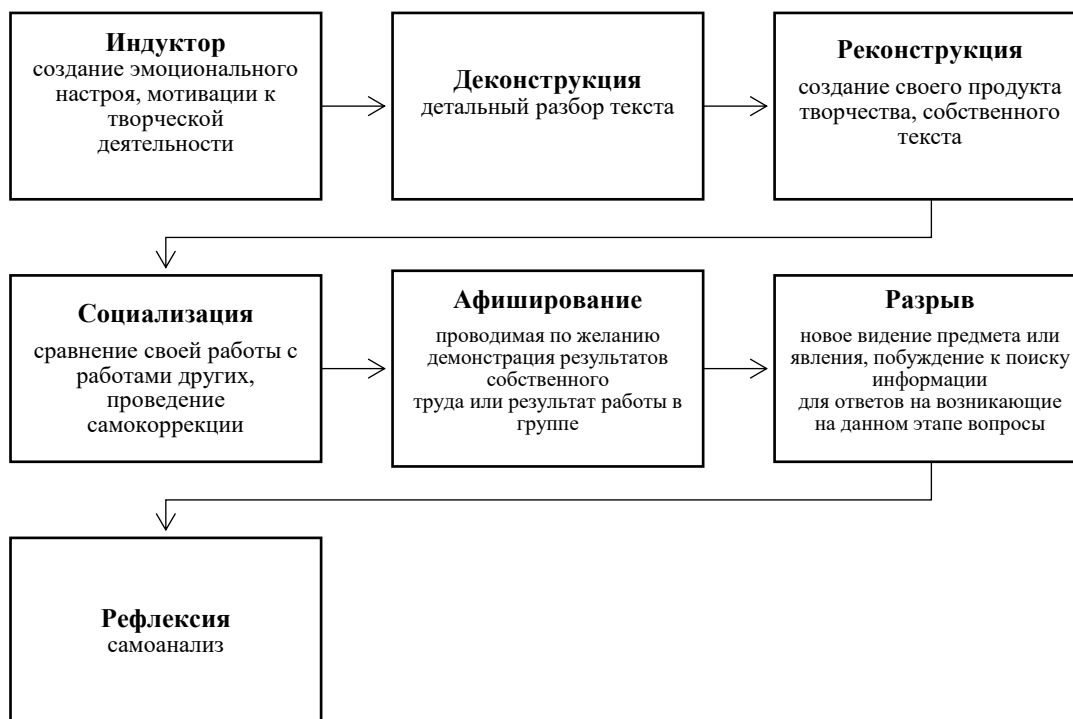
**Индуктор**
создание эмоционального настроя, мотивации к творческой деятельности

**Деконструкция**
детальный разбор текста

**Реконструкция**
создание своего продукта творчества, собственного текста

**Социализация**
сравнение своей работы с работами других, проведение самокоррекции

**Афиширование**
проводимая по желанию демонстрация результатов собственного труда или результат работы в группе

**Разрыв**
новое видение предмета или явления, побуждение к поиску информации для ответов на возникающие на данном этапе вопросы

**Рефлексия**
самоанализ